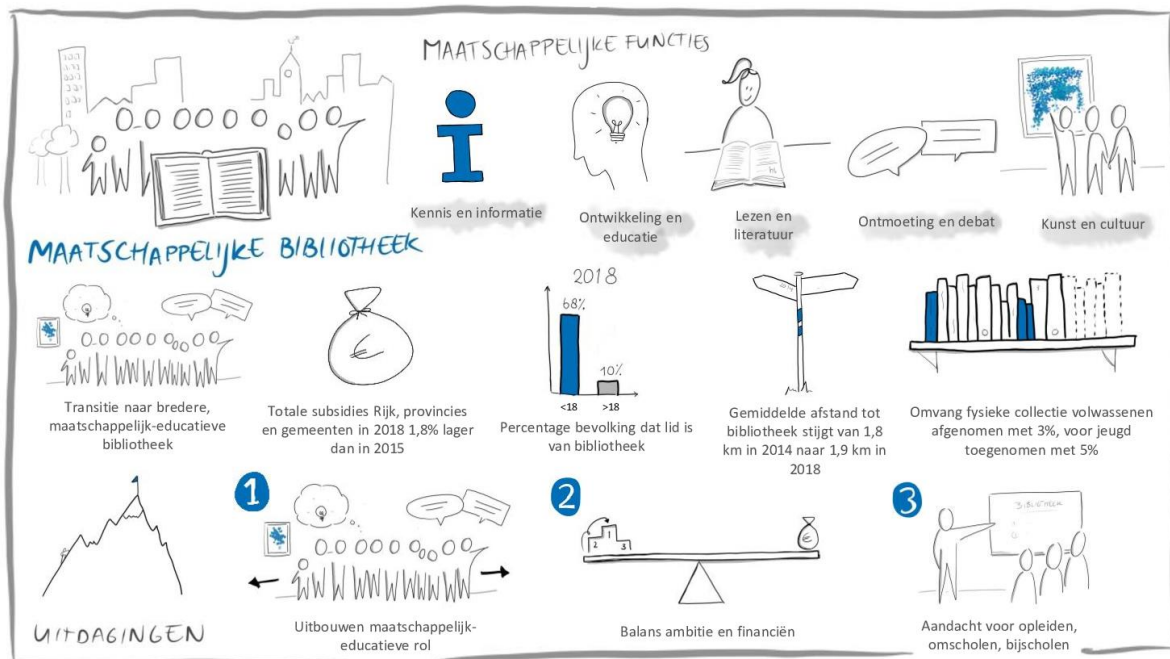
MAATSCHAPPELIJKE FUNCTIES

Kennis en informatie

Ontwikkeling en educatie

Lezen en literatuur

Ontmoeting en debat

Kunst en cultuur

MAATSCHAPPELIJKE BIBLIOTHEEK

Transitie naar bredere, maatschappelijk-educatieve bibliotheek

€

Totale subsidies Rijk, provincies en gemeenten in 2018 1,8% lager dan in 2015

2018

68%

10%

<18

>18

Percentage bevolking dat lid is van bibliotheek

Gemiddelde afstand tot bibliotheek stijgt van 1,8 km in 2014 naar 1,9 km in 2018

Omvang fysieke collectie volwassenen afgenomen met 3%, voor jeugd toegenomen met 5%

UITDAGINGEN

1

Uitbouwen maatschappelijk-educatieve rol

2

1 2 3

€

Balans ambitie en financiën

3

BIBLIOTHEEK

Aandacht voor opleiden, omscholen, bijscholen